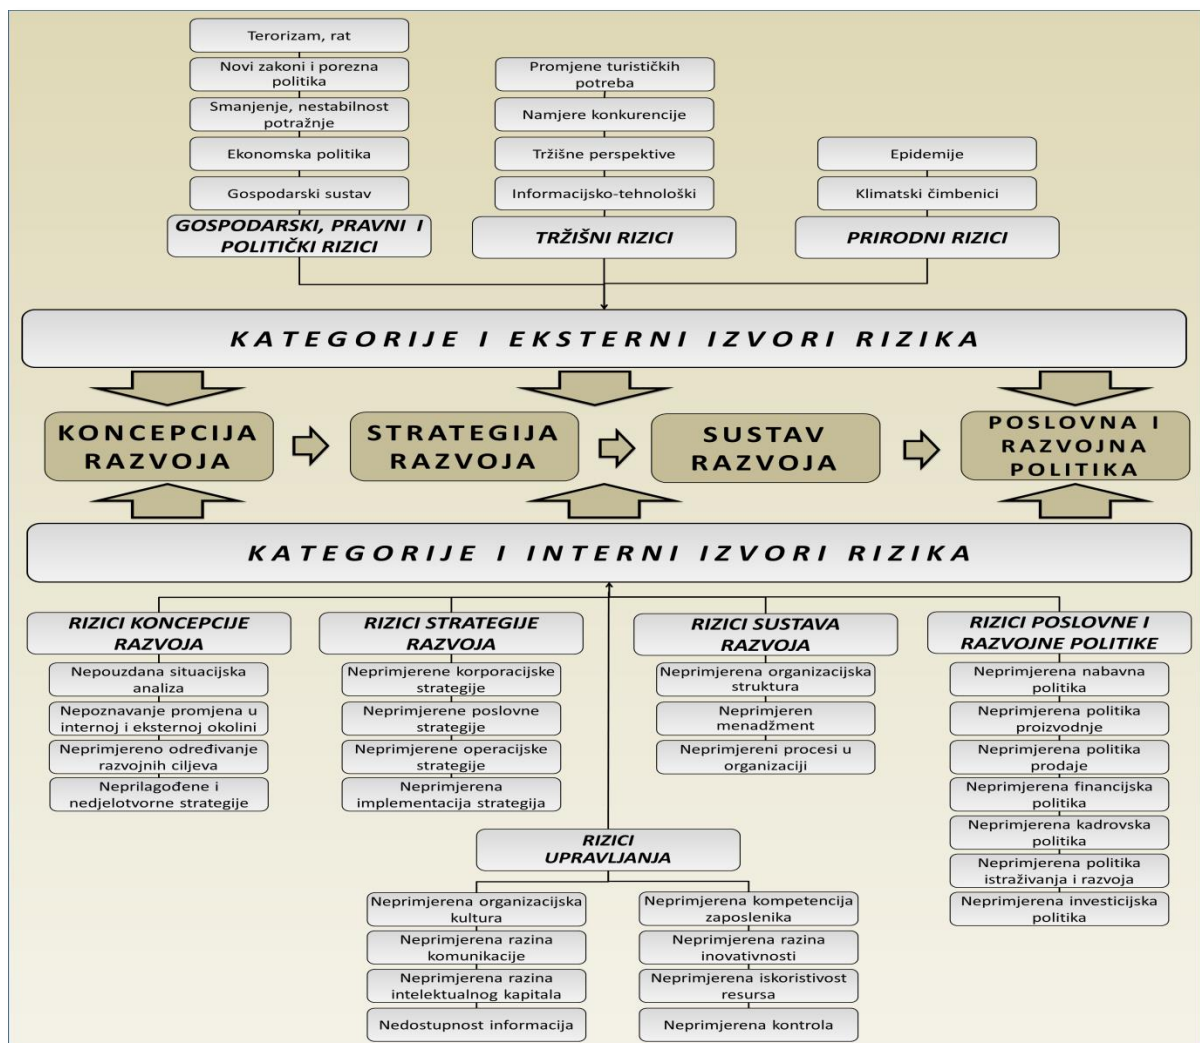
Terorizam, rat

Novi zakoni i porezna politika

Smanjenje, nestabilnost potražnje

Ekonomska politika

Gospodarski sustav

GOSPODARSKI, PRAVNI I POLITIČKI RIZICI

Promjene turističkih potreba

Namjere konkurencije

Tržišne perspektive

Informacijsko-tehnološki

TRŽIŠNI RIZICI

Epidemije

Klimatski čimbenici

PRIRODNI RIZICI

KATEGORIJE I EKSTERNI IZVORI RIZIKA

KONCEPCIJA RAZVOJA

STRATEGIJA RAZVOJA

SUSTAV RAZVOJA

POSLOVNA I RAZVOJNA POLITIKA

KATEGORIJE I INTERNI IZVORI RIZIKA

RIZICI KONCEPCIJE RAZVOJA

Nepouzdana situacijska analiza

Nepoznavanje promjena u internoj i eksternoj okolini

Neprimjereno određivanje razvojnih ciljeva

Neprilagođene i nedjelotvorne strategije

RIZICI STRATEGIJE RAZVOJA

Neprimjerene korporacijske strategije

Neprimjerene poslovne strategije

Neprimjerene operacijske strategije

Neprimjerena implementacija strategija

RIZICI SUSTAVA RAZVOJA

Neprimjerena organizacijska struktura

Neprimjeren menadžment

Neprimjereni procesi u organizaciji

RIZICI POSLOVNE I RAZVOJNE POLITIKE

Neprimjerena nabavna politika

Neprimjerena politika proizvodnje

Neprimjerena politika prodaje

Neprimjerena financijska politika

Neprimjerena kadrovska politika

Neprimjerena politika istraživanja i razvoja

Neprimjerena investicijska politika

RIZICI UPRAVLJANJA

Neprimjerena organizacijska kultura

Neprimjerena razina komunikacije

Neprimjerena razina intelektualnog kapitala

Nedostupnost informacija

Neprimjerena kompetencija zaposlenika

Neprimjerena razina inovativnosti

Neprimjerena iskoristivost resursa

Neprimjerena kontrola